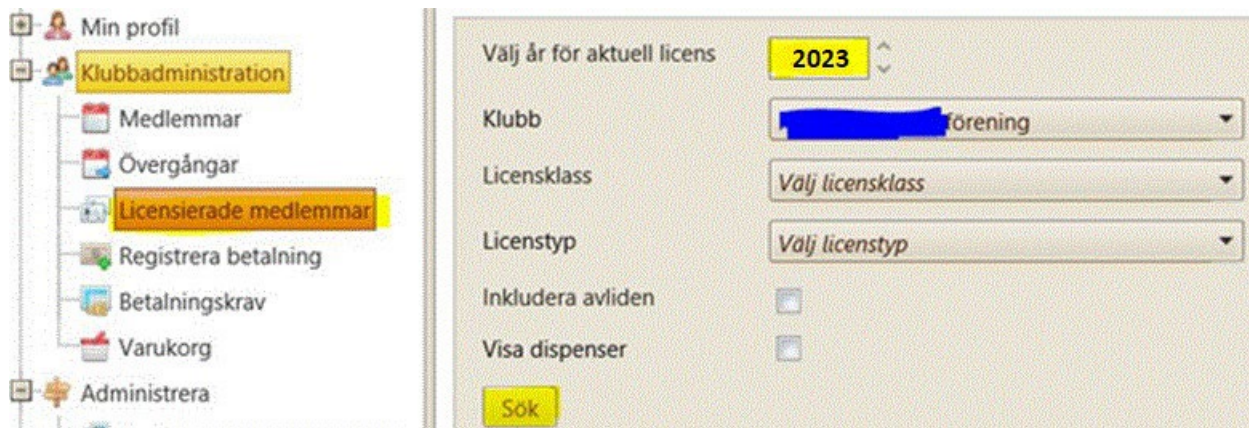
Min profil
Klubbadministration
Medlemmar
Övergångar
Licensierade medlemmar
Registrera betalning
Betalningskrav
Varukorg
Administrera

Välj år för aktuell licens
2023
Klubb
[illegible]förening
Licensklass
Välj licensklass
Licenstyp
Välj licenstyp
Inkludera avliden
Visa dispenser
Sök